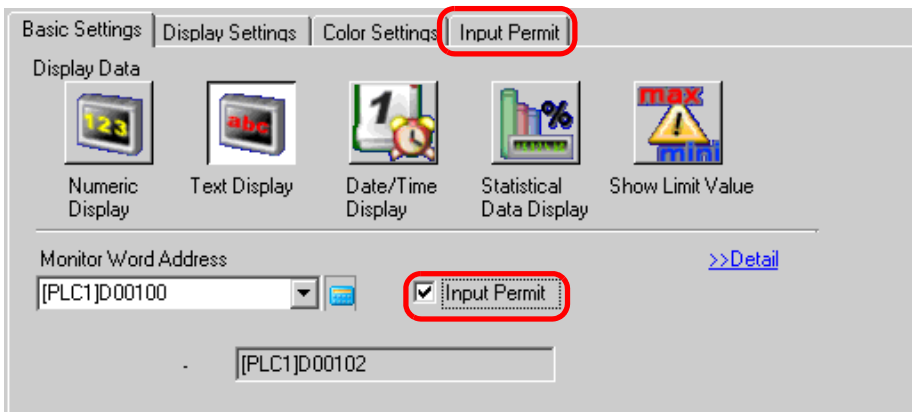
Basic Settings | Display Settings | Color Settings | Input Permit

Display Data

123 Numeric Display

abc Text Display

1 Date/Time Display

% Statistical Data Display

max mini Show Limit Value

Monitor Word Address

>>Detail

[PLC1]D00100

Input Permit

-

[PLC1]D00102